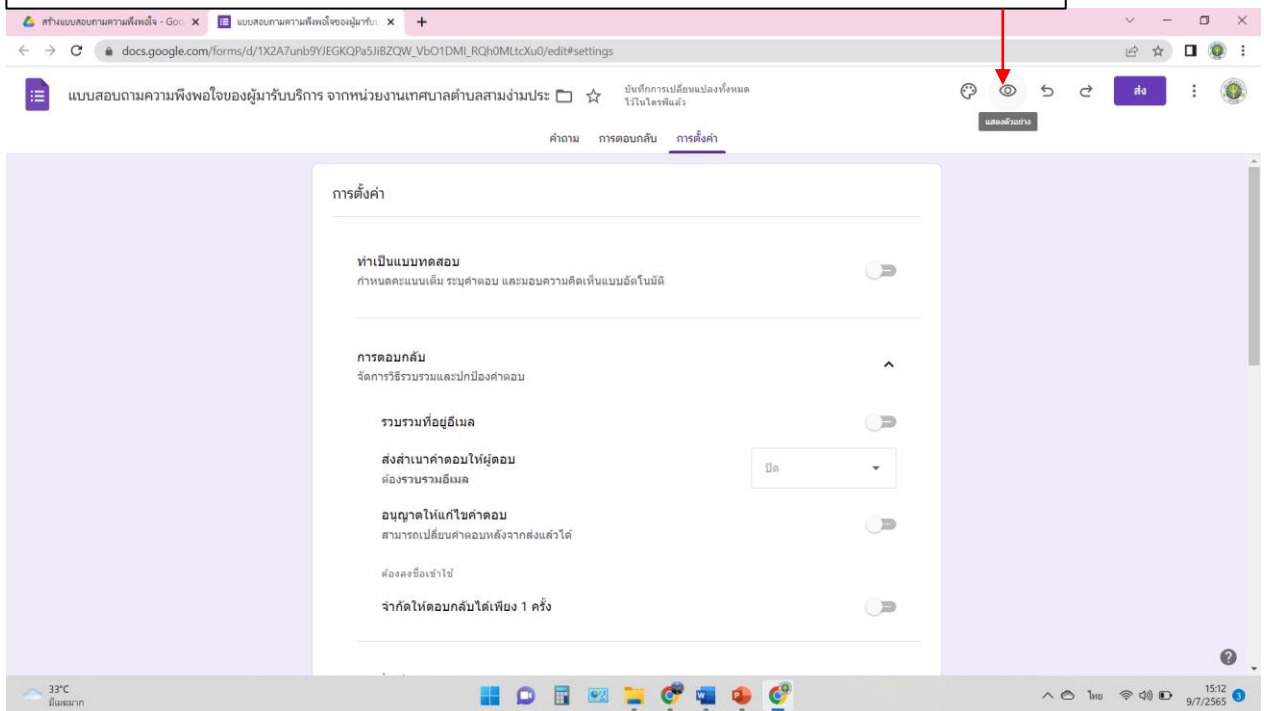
สร้างแบบสอบถามความพึงพอใจ - Goo ×
แบบสอบถามความพึงพอใจของผู้มารับบ ×
+

docs.google.com/forms/d/1X2A7unb9YJEGKQPa5JiBZQW_VbO1DMI_RQh0MLtcXu0/edit#settings

แบบสอบถามความพึงพอใจของผู้มารับบริการ จากหน่วยงานเทศบาลตำบลสามง่ามประ

บันทึกการเปลี่ยนแปลงทั้งหมดไว้ในไดรฟ์แล้ว

ส่ง

แสดงตัวอย่าง

คำถาม การตอบกลับ การตั้งค่า

การตั้งค่า

ทำเป็นแบบทดสอบ
กำหนดคะแนนเต็ม ระบุคำตอบ และมอบความคิดเห็นแบบอัตโนมัติ

การตอบกลับ
จัดการวิธีรวบรวมและปกป้องคำตอบ

รวบรวมที่อยู่อีเมล

ส่งสำเนาคำตอบให้ผู้ตอบ
ต้องรวบรวมอีเมล

ปิด

อนุญาตให้แก้ไขคำตอบ
สามารถเปลี่ยนคำตอบหลังจากส่งแล้วได้

ต้องลงชื่อเข้าใช้

จำกัดให้ตอบกลับได้เพียง 1 ครั้ง

33°C
มีเมฆมาก

ไทย
15:12
9/7/2565